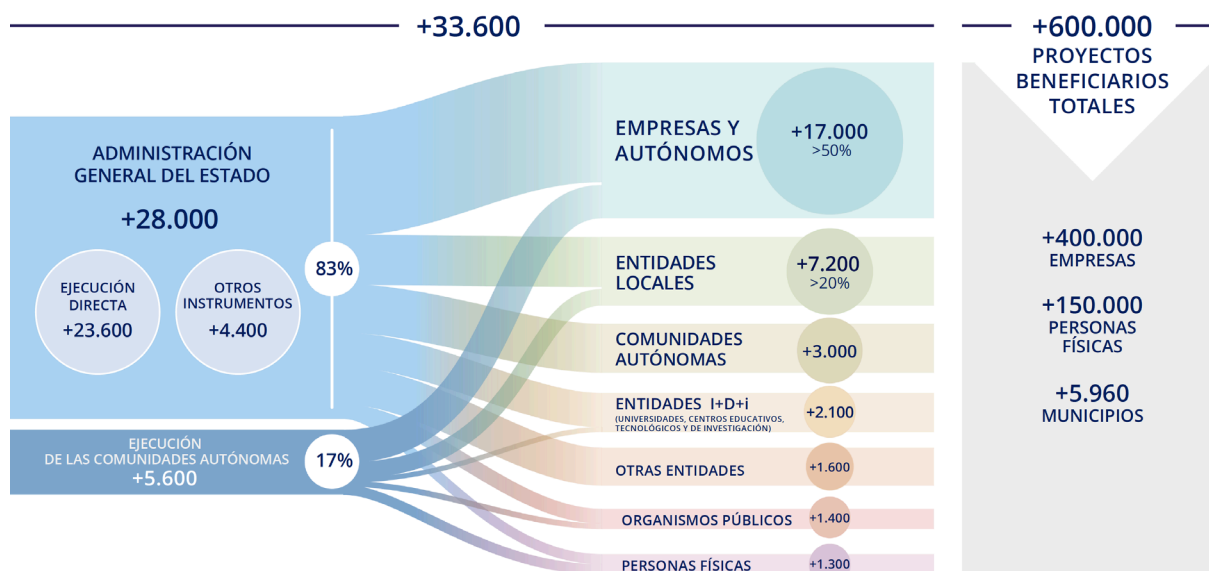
+33.600

+600.000
PROYECTOS BENEFICIARIOS TOTALES

ADMINISTRACIÓN GENERAL DEL ESTADO
+28.000

EJECUCIÓN DIRECTA
+23.600

OTROS INSTRUMENTOS
+4.400

83%

EJECUCIÓN DE LAS COMUNIDADES AUTÓNOMAS
+5.600

17%

EMPRESAS Y AUTÓNOMOS
+17.000
>50%

ENTIDADES LOCALES
+7.200
>20%

COMUNIDADES AUTÓNOMAS
+3.000

ENTIDADES I+D+i
(UNIVERSIDADES, CENTROS EDUCATIVOS, TECNOLÓGICOS Y DE INVESTIGACIÓN)
+2.100

OTRAS ENTIDADES
+1.600

ORGANISMOS PÚBLICOS
+1.400

PERSONAS FÍSICAS
+1.300

+400.000
EMPRESAS

+150.000
PERSONAS FÍSICAS

+5.960
MUNICIPIOS